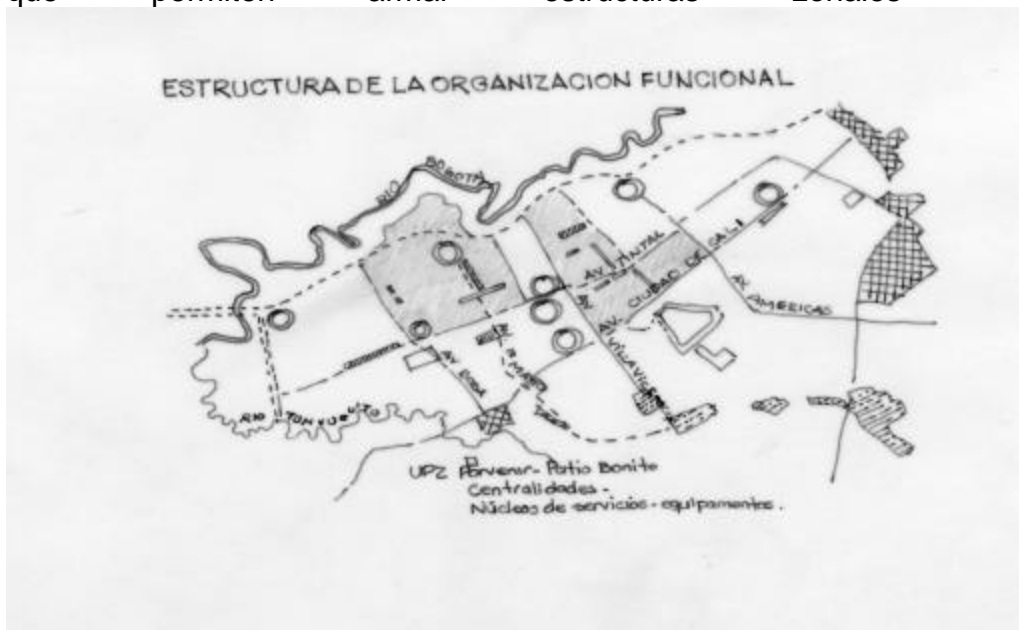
que permiten armar estructuras zonales

ESTRUCTURA DE LA ORGANIZACION FUNCIONAL

RIO BOGOTA

AV. TINTAL

AV. CIUDAD DE CALI

AV. AMERICAS

AV. VILLAVICENCIO

AV. BOSA

RIO TUNJUELITO

UPZ Porvenir- Patio Bonito
Centralidades -
Núcleos de servicios - equipamentos.